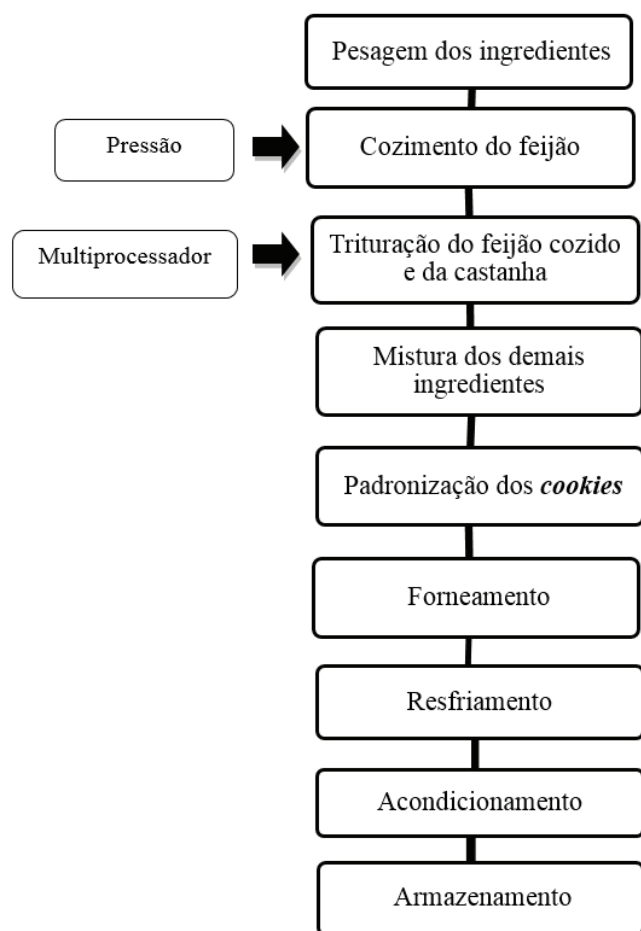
Pesagem dos ingredientes

Pressão

Cozimento do feijão

Multiprocessador

Trituração do feijão cozido e da castanha

Mistura dos demais ingredientes

Padronização dos ***cookies***

Forneamento

Resfriamento

Acondicionamento

Armazenamento